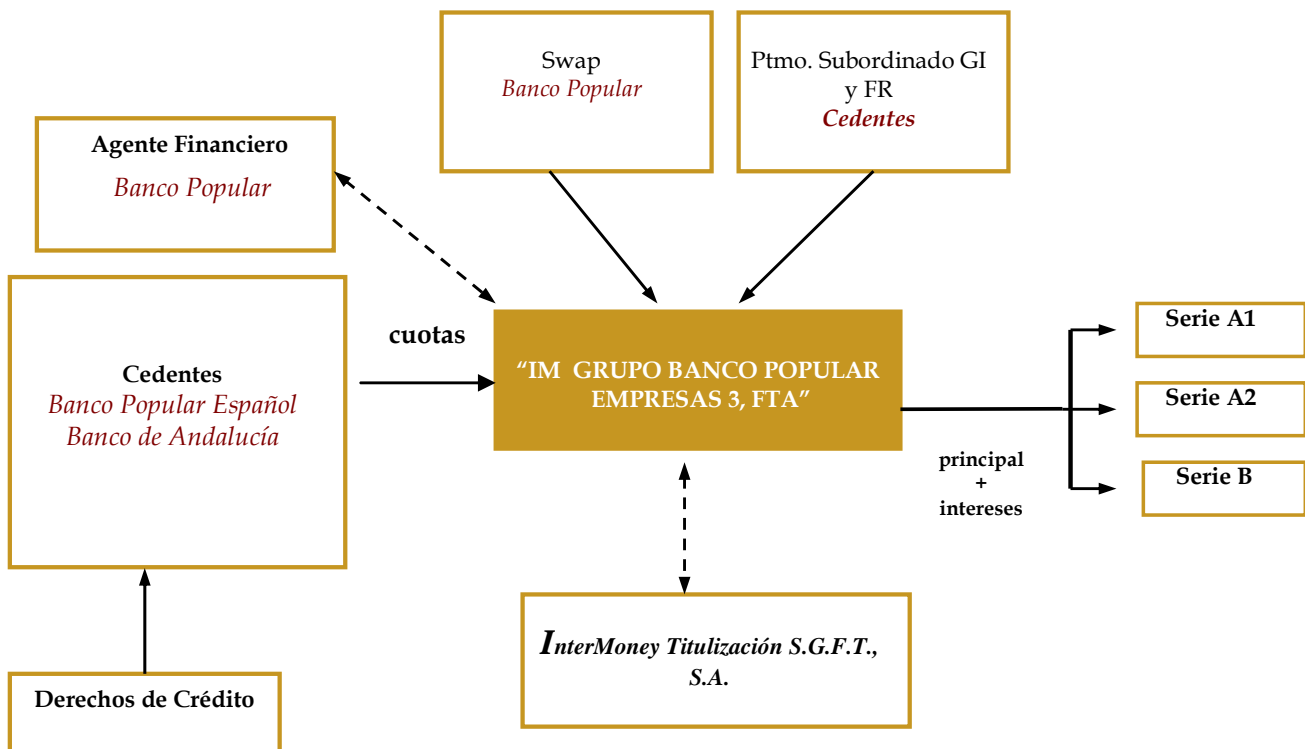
Swap
Banco Popular

Ptmo. Subordinado GI y FR
Cedentes

Agente Financiero
Banco Popular

Cedentes
Banco Popular Español
Banco de Andalucía

cuotas

"IM GRUPO BANCO POPULAR EMPRESAS 3, FTA"

Serie A1

Serie A2

Serie B

principal
+
intereses

InterMoney Titulización S.G.F.T., S.A.

Derechos de Crédito